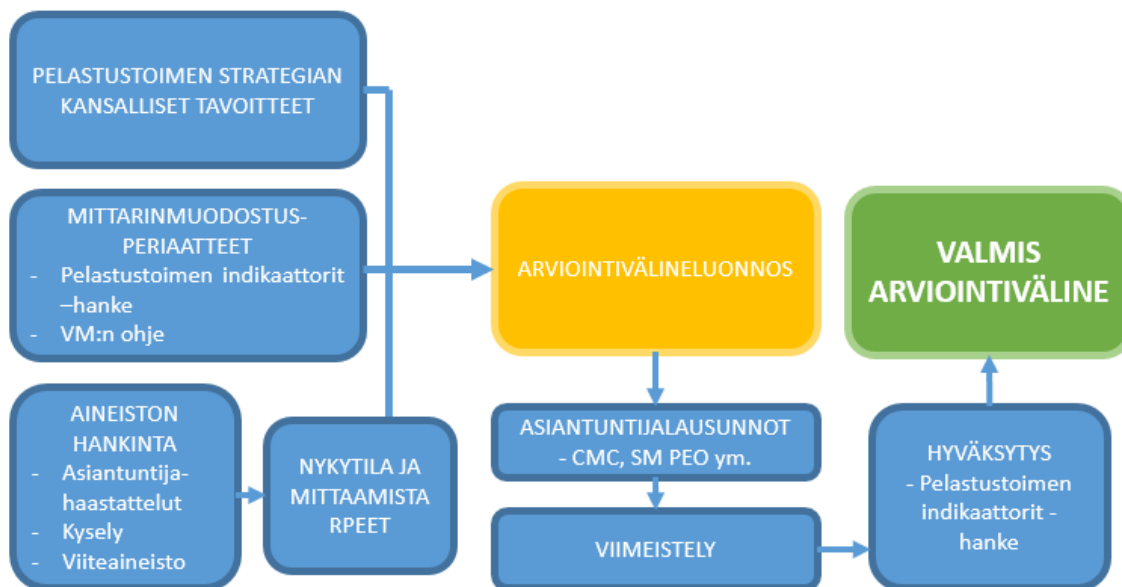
PELASTUSTOIMEN STRATEGIAN KANSALLISET TAVOITTEET

MITTARINMUODOSTUSPERIAATTEET
- Pelastustoimen indikaattorit –hanke
- VM:n ohje

AINEISTON HANKINTA
- Asiantuntijahaastattelut
- Kysely
- Viiteaineisto

NYKYTILA JA MITTAAMISTA RPEET

ARVIOINTIVÄLINELUONNOS

ASIANTUNTIJALAUSUNNOT - CMC, SM PEO ym.

VIIMEISTELY

VALMIS ARVIOINTIVÄLINE

HYVÄKSYTYS
- Pelastustoimen indikaattorit - hanke